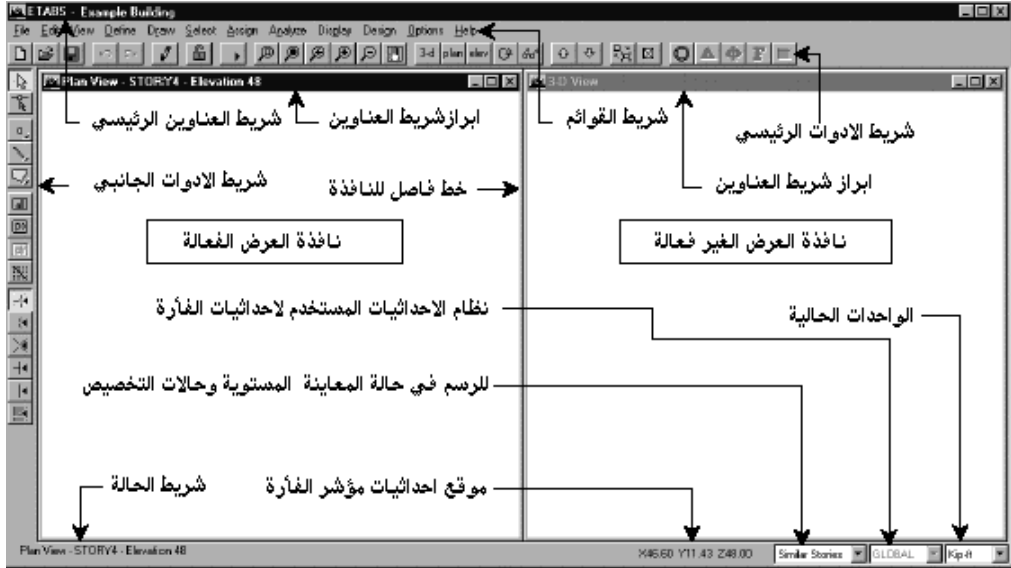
ETABS - Example Building

File Edit View Define Draw Select Assign Analyze Display Design Options Help

3-d plan elev

Plan View - STORY4 - Elevation 48

3-D View

شريط العناوين الرئيسي

ابرازشريط العناوين

شريط القوائم

شريط الادوات الرئيسي

ابراز شريط العناوين

شريط الادوات الجانبي

خط فاصل للنافذة

نافذة العرض الفعالة

نافذة العرض الغير فعالة

نظام الاحداثيات المستخدم لاحداثيات الفأرة

الواحدات الحالية

للرسم في حالة المعاينة المستوية وحالات التخصيص

شريط الحالة

موقع احداثيات مؤشر الفأرة

Plan View - STORY4 - Elevation 48

X46.60 Y11.43 Z48.00

Similar Stories

GLOBAL

Kip-ft